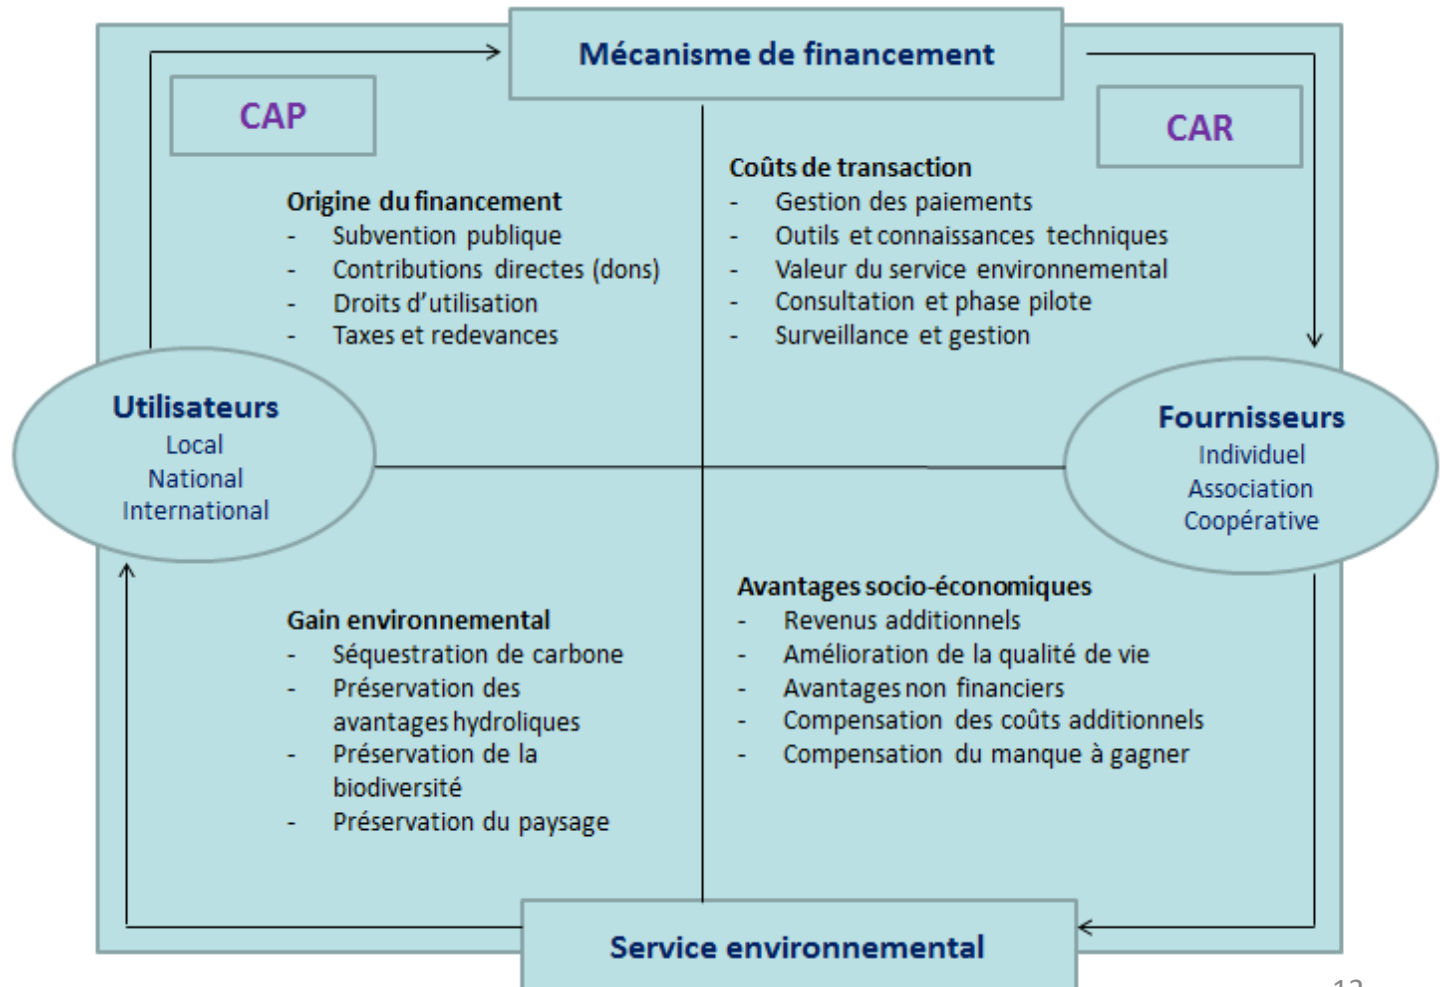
Mécanisme de financement

CAP

CAR

Origine du financement
- Subvention publique
- Contributions directes (dons)
- Droits d'utilisation
- Taxes et redevances

Coûts de transaction
- Gestion des paiements
- Outils et connaissances techniques
- Valeur du service environnemental
- Consultation et phase pilote
- Surveillance et gestion

Utilisateurs
Local
National
International

Fournisseurs
Individuel
Association
Coopérative

Gain environnemental
- Séquestration de carbone
- Préservation des avantages hydroliques
- Préservation de la biodiversité
- Préservation du paysage

Avantages socio-économiques
- Revenus additionnels
- Amélioration de la qualité de vie
- Avantages non financiers
- Compensation des coûts additionnels
- Compensation du manque à gagner

Service environnemental

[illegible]